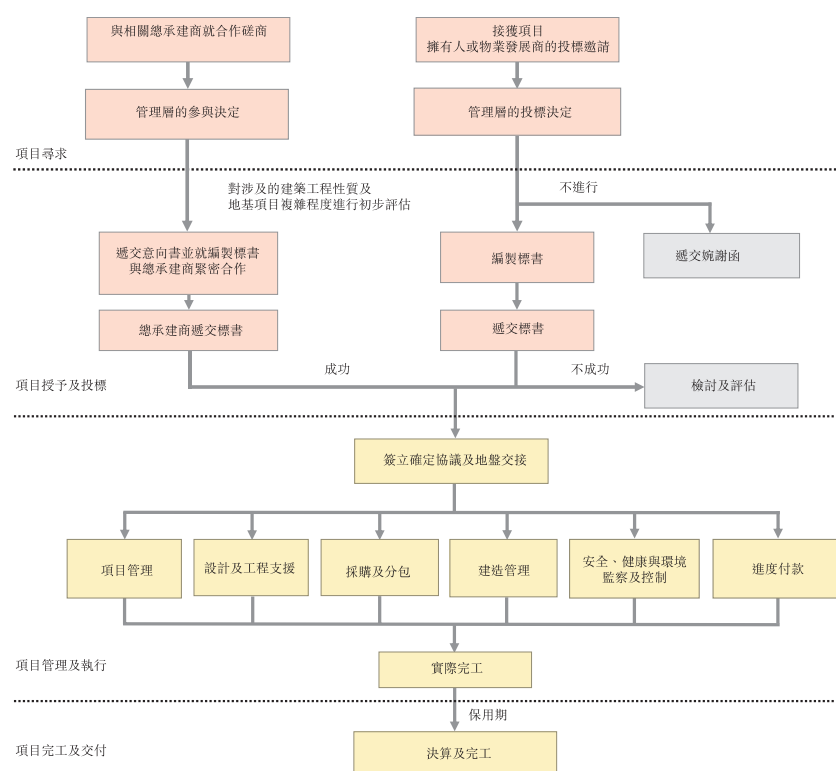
與相關總承建商就合作磋商

管理層的參與決定

接獲項目
擁有人或物業發展商的投標邀請

管理層的投標決定

項目尋求

對涉及的建築工程性質及
地基項目複雜程度進行初步評估

不進行

遞交意向書並就編製標書
與總承建商緊密合作

編製標書

遞交婉謝函

總承建商遞交標書

遞交標書

成功

不成功

檢討及評估

項目授予及投標

簽立確定協議及地盤交接

項目管理

設計及工程支援

採購及分包

建造管理

安全、健康與環境
監察及控制

進度付款

項目管理及執行

實際完工

保用期

項目完工及交付

決算及完工